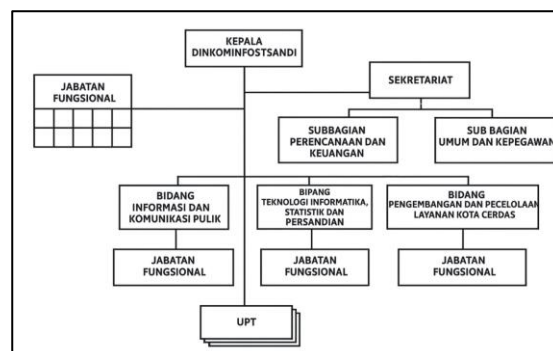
KEPALA DINKOMINFOSTSANDI

JABATAN FUNGSIONAL

SEKRETARIAT

SUBBAGIAN PERENCANAAN DAN KEUANGAN

SUB BAGIAN UMUM DAN KEPEGAWAN

BIDANG INFORMASI DAN KOMUNIKASI PULIK

BIPANG TEKNOLOGI INFORMATIKA, STATISTIK DAN PERSANDIAN

BIDANG PENGEMBANGAN DAN PECELOLAAN LAYANAN KOTA CERDAS

JABATAN FUNGSIONAL

JABATAN FUNGSIONAL

JABATAN FUNGSIONAL

UPT